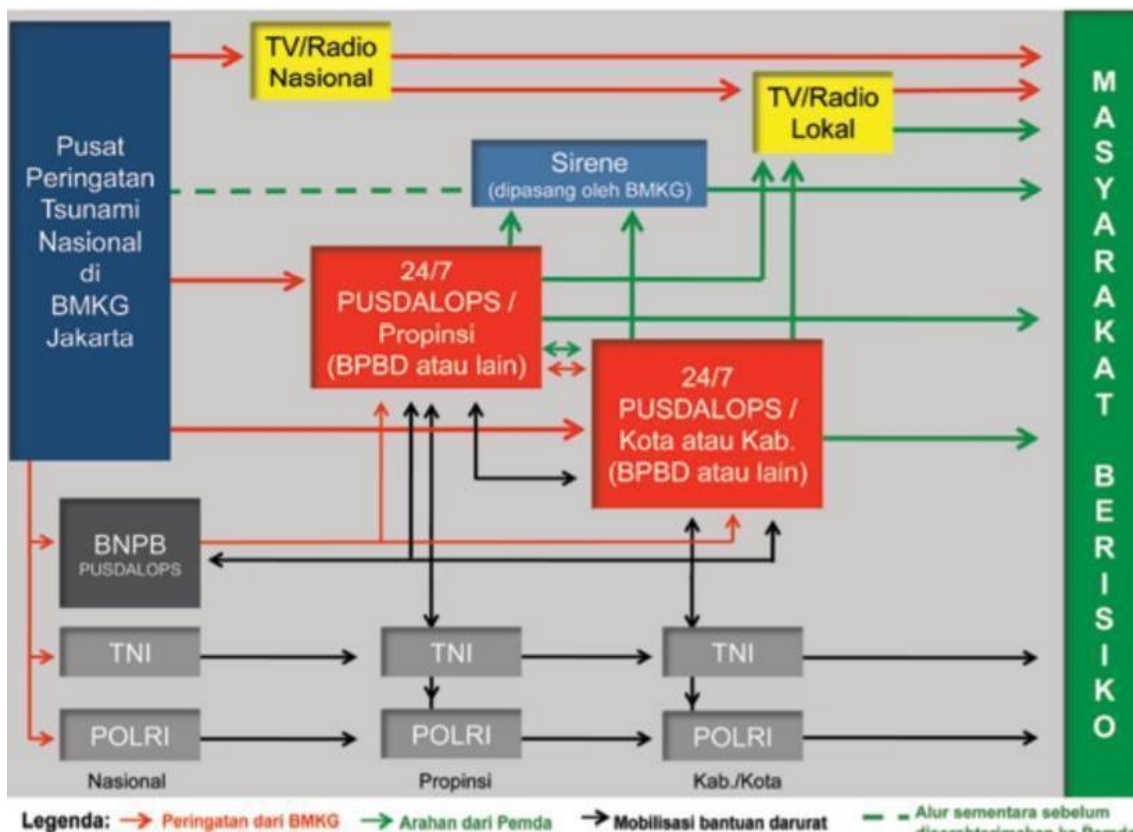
Pusat Peringatan Tsunami Nasional di BMKG Jakarta

TV/Radio Nasional

TV/Radio Lokal

Sirene (dipasang oleh BMKG)

24/7 PUSDALOPS / Propinsi (BPBD atau lain)

24/7 PUSDALOPS / Kota atau Kab. (BPBD atau lain)

BNPB PUSDALOPS

TNI

POLRI

TNI

POLRI

TNI

POLRI

Nasional

Propinsi

Kab./Kota

MASYARAKAT BERISIKO

Legenda: Peringatan dari BMKG Arahan dari Pemda Mobilisasi bantuan darurat Alur sementara sebelum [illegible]